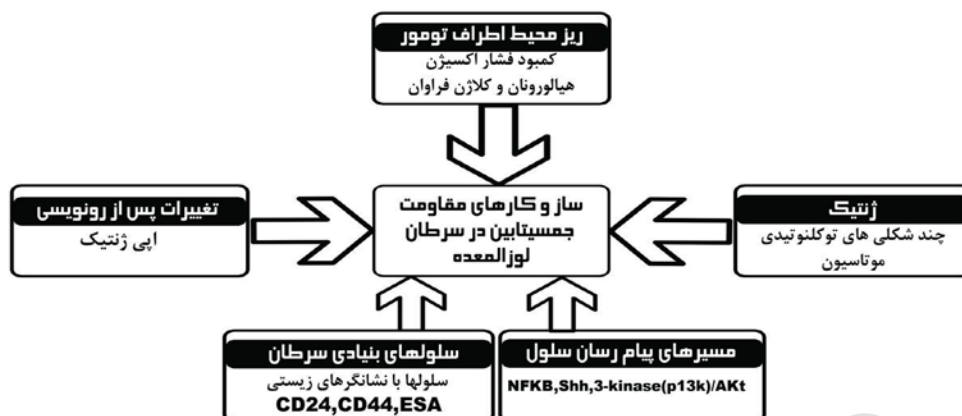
ریز محیط اطراف تومور
کمبود فشار اکسیژن
هیالورونان و کلاژن فراوان

ژنتیک
چند شکلی های توکلئوتیدی
موتاسیون

ساز و کارهای مقاومت جمسیتابین در سرطان لوزالمعده

تغییرات پس از رونویسی
اپی ژنتیک

مسیرهای پیام رسان سلول
NFKB,Shh,3-kinase(p13k)/AKt

سلولهای بنیادی سرطان
سلولها با نشانگرهای زیستی
CD24,CD44,ESA